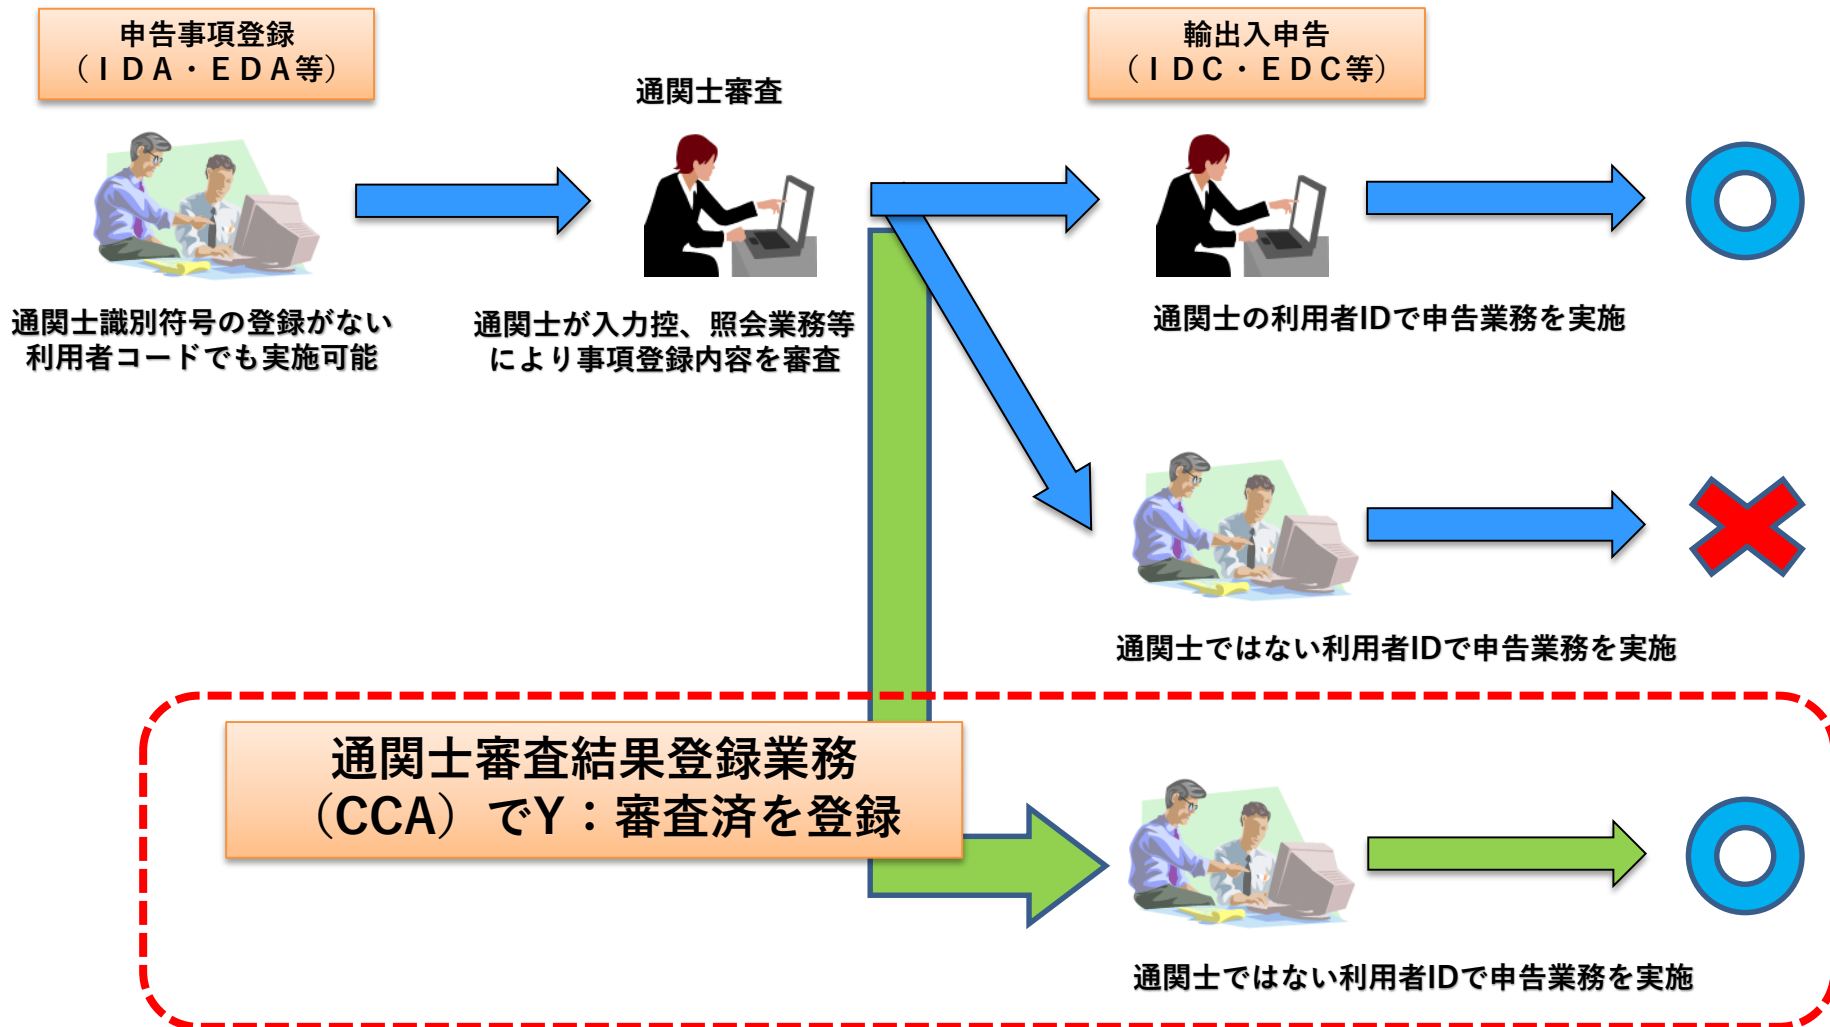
申告事項登録
（ＩＤＡ・ＥＤＡ等）

通関士審査

輸出入申告
（ＩＤＣ・ＥＤＣ等）

通関士識別符号の登録がない利用者コードでも実施可能

通関士が入力控、照会業務等により事項登録内容を審査

通関士の利用者IDで申告業務を実施

通関士ではない利用者IDで申告業務を実施

通関士審査結果登録業務
（CCA）でY：審査済を登録

通関士ではない利用者IDで申告業務を実施